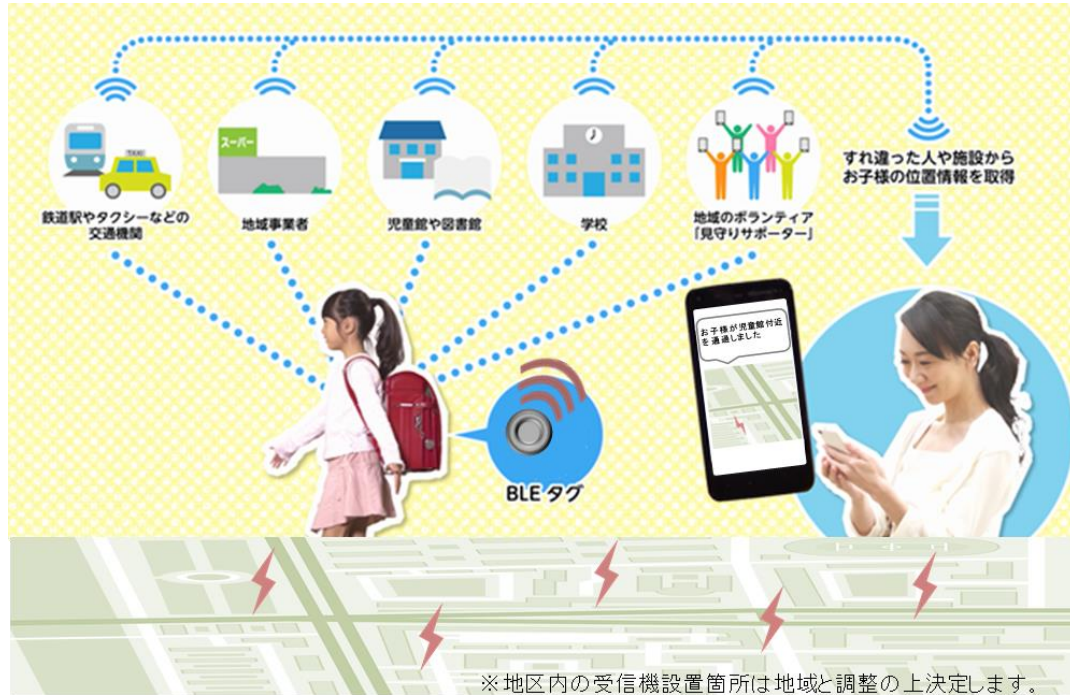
TAXI

スーパー

鉄道駅やタクシーなどの交通機関

地域事業者

児童館や図書館

学校

地域のボランティア「見守りサポーター」

すれ違った人や施設からお子様の位置情報を取得

お子様が児童館付近を通過しました

BLEタグ

※地区内の受信機設置箇所は地域と調整の上決定します。